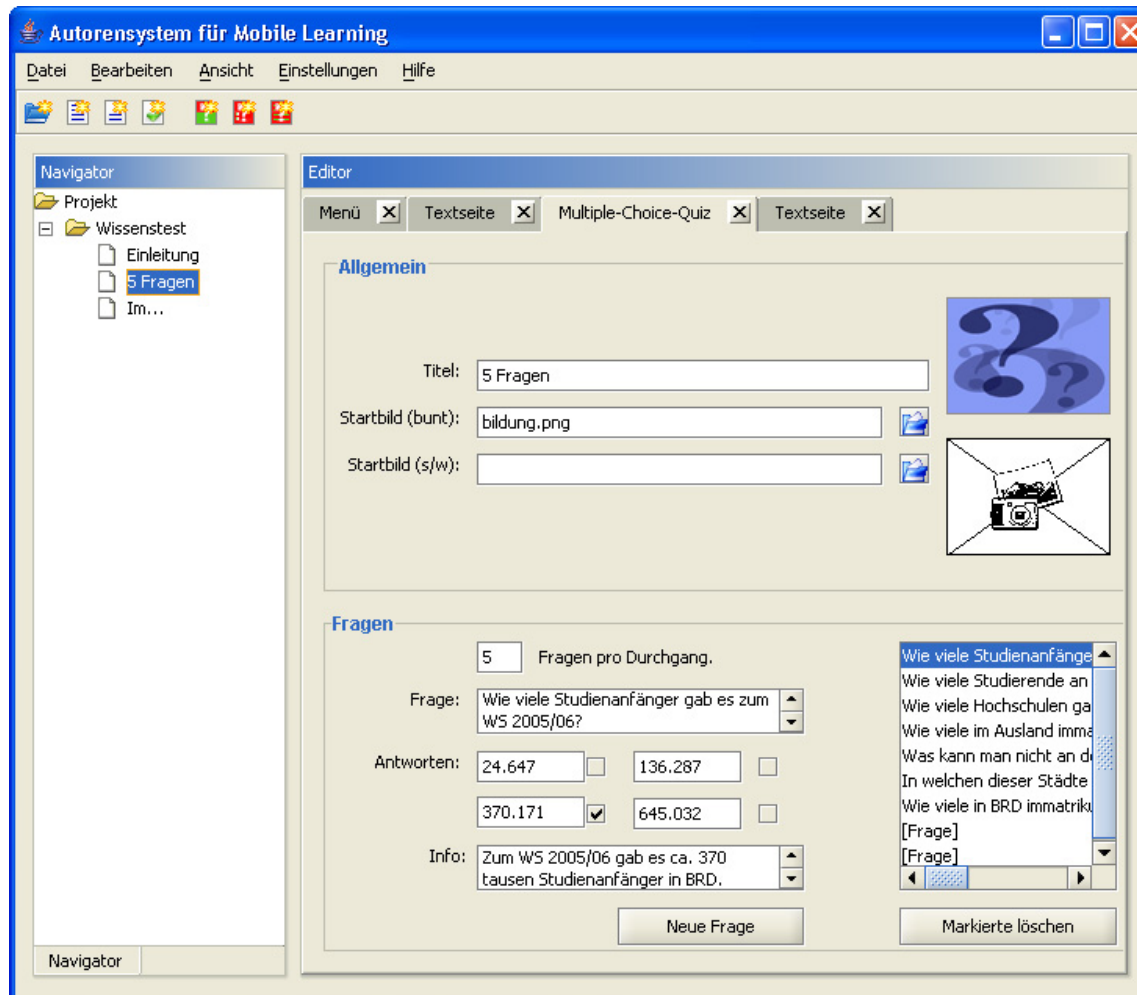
Autorensystem für Mobile Learning

Datei Bearbeiten Ansicht Einstellungen Hilfe

Navigator

Projekt
Wissenstest
Einleitung
5 Fragen
Im...

Navigator

Editor

Menü Textseite Multiple-Choice-Quiz Textseite

Allgemein

Titel: 5 Fragen

Startbild (bunt): bildung.png

Startbild (s/w):

Fragen

5 Fragen pro Durchgang.

Frage: Wie viele Studienanfänger gab es zum WS 2005/06?

Antworten: 24.647 136.287

370.171 645.032

Info: Zum WS 2005/06 gab es ca. 370 tausen Studienanfänger in BRD.

Neue Frage

Wie viele Studienanfänge
Wie viele Studierende an
Wie viele Hochschulen ga
Wie viele im Ausland imma
Was kann man nicht an d
In welchen dieser Städte
Wie viele in BRD immatriku
[Frage]
[Frage]

Markierte löschen